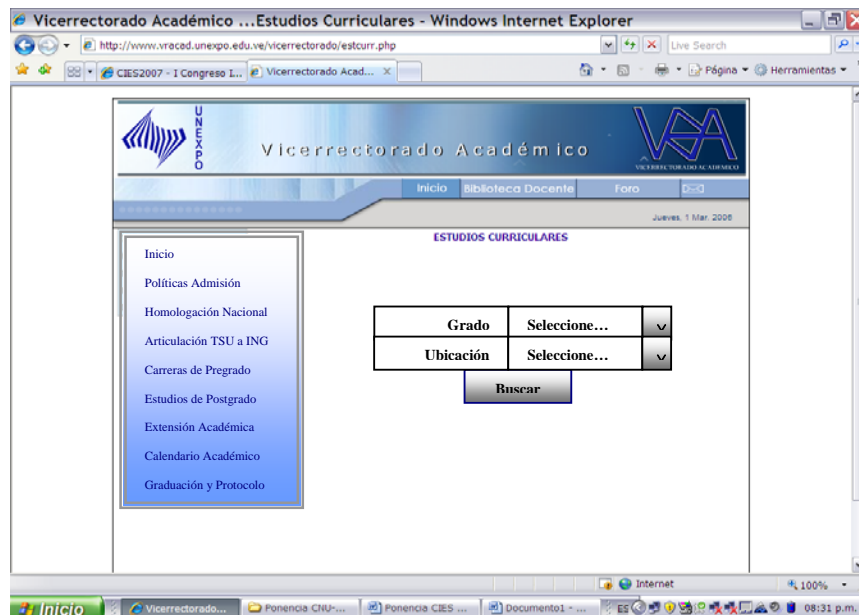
Vicerrectorado Académico ...Estudios Curriculares - Windows Internet Explorer

http://www.vracad.unexpo.edu.ve/vicerrectorado/estcurr.php

Live Search

CIES2007 - I Congreso I...

Vicerrectorado Acad...

Página

Herramientas

UNEXPO

Vicerrectorado Académico

VICERRECTORADO ACADÉMICO

Inicio

Biblioteca Docente

Foro

Jueves, 1 Mar. 2008

ESTUDIOS CURRICULARES

Inicio

Políticas Admisión

Homologación Nacional

Articulación TSU a ING

Carreras de Pregrado

Estudios de Postgrado

Extensión Académica

Calendario Académico

Graduación y Protocolo

| Grado | Seleccione… |
|---|---|
| Ubicación | Seleccione… |

Buscar

Internet

100%

Inicio

Vicerrectorado...

Ponencia CNU-...

Ponencia CIES ...

Documento1 - ...

ES

08:31 p.m.